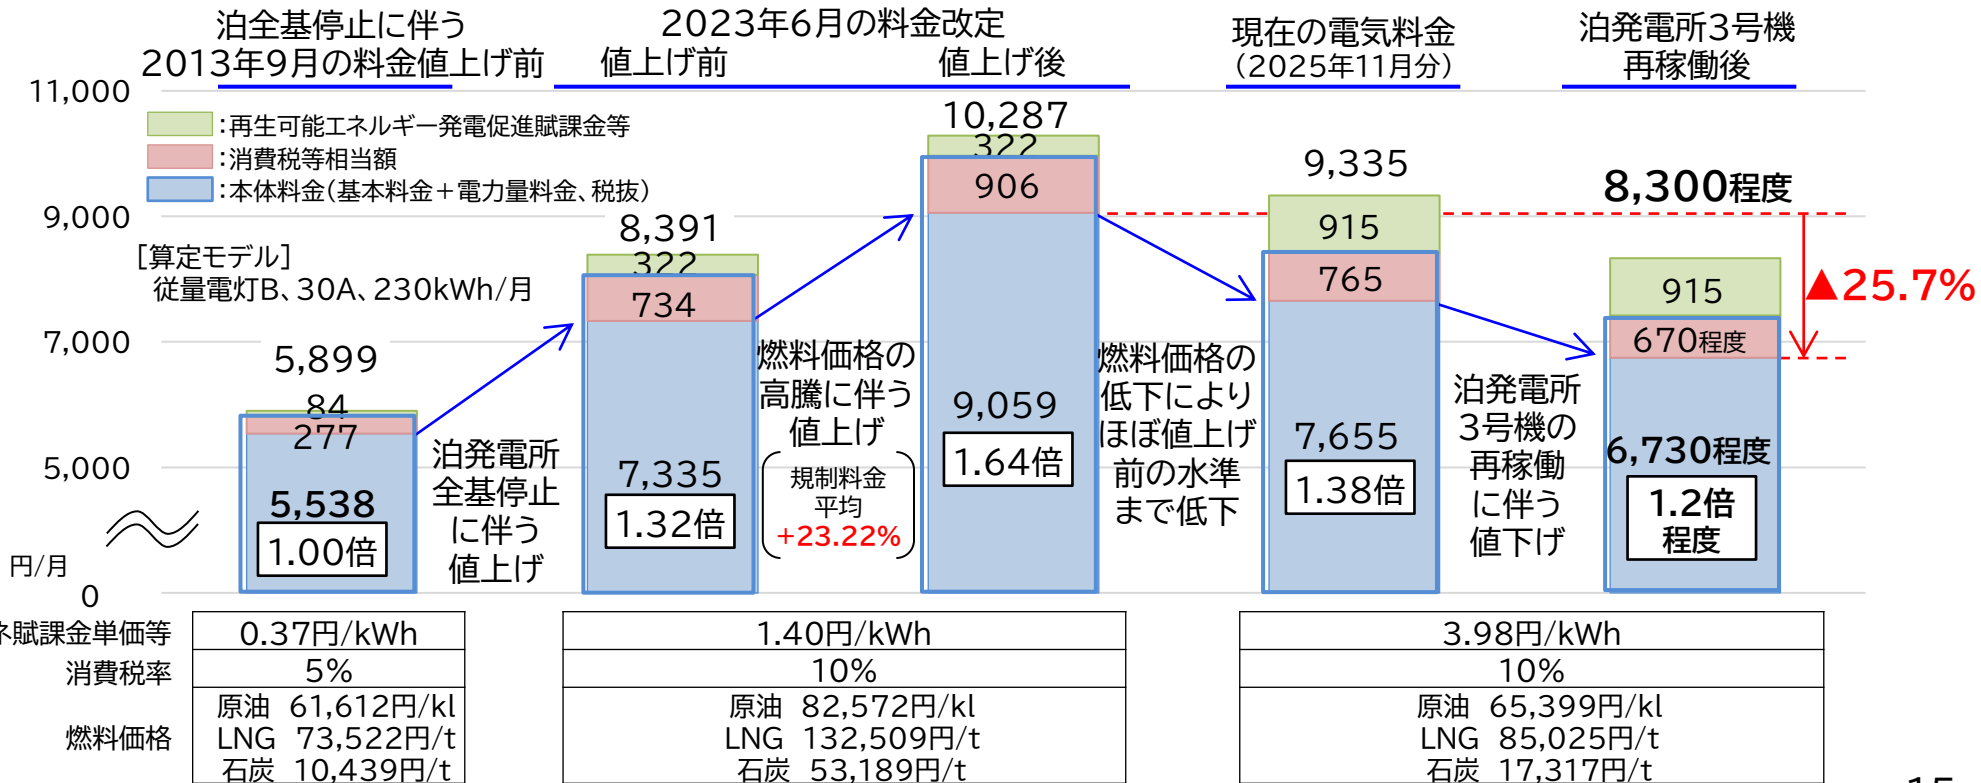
泊全基停止に伴う
2013年9月の料金値上げ前

2023年6月の料金改定
値上げ前　値上げ後

現在の電気料金
(2025年11月分)

泊発電所3号機
再稼働後

11,000
9,000
7,000
5,000
0
円/月

:再生可能エネルギー発電促進賦課金等
:消費税等相当額
:本体料金(基本料金+電力量料金、税抜)

[算定モデル]
従量電灯B、30A、230kWh/月

5,899
84
277
5,538
1.00倍

泊発電所
全基停止
に伴う
値上げ

8,391
322
734
7,335
1.32倍

燃料価格の
高騰に伴う
値上げ

規制料金
平均
+23.22%

10,287
322
906
9,059
1.64倍

燃料価格の
低下により
ほぼ値上げ
前の水準
まで低下

9,335
915
765
7,655
1.38倍

泊発電所
3号機の
再稼働
に伴う
値下げ

8,300程度
915
670程度
6,730程度
1.2倍
程度

▲25.7%

| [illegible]ネ賦課金単価等 | 0.37円/kWh | 1.40円/kWh | 3.98円/kWh |
|---|---|---|---|
| 消費税率 | 5% | 10% | 10% |
| 燃料価格 | 原油 61,612円/kl LNG 73,522円/t 石炭 10,439円/t | 原油 82,572円/kl LNG 132,509円/t 石炭 53,189円/t | 原油 65,399円/kl LNG 85,025円/t 石炭 17,317円/t |

15